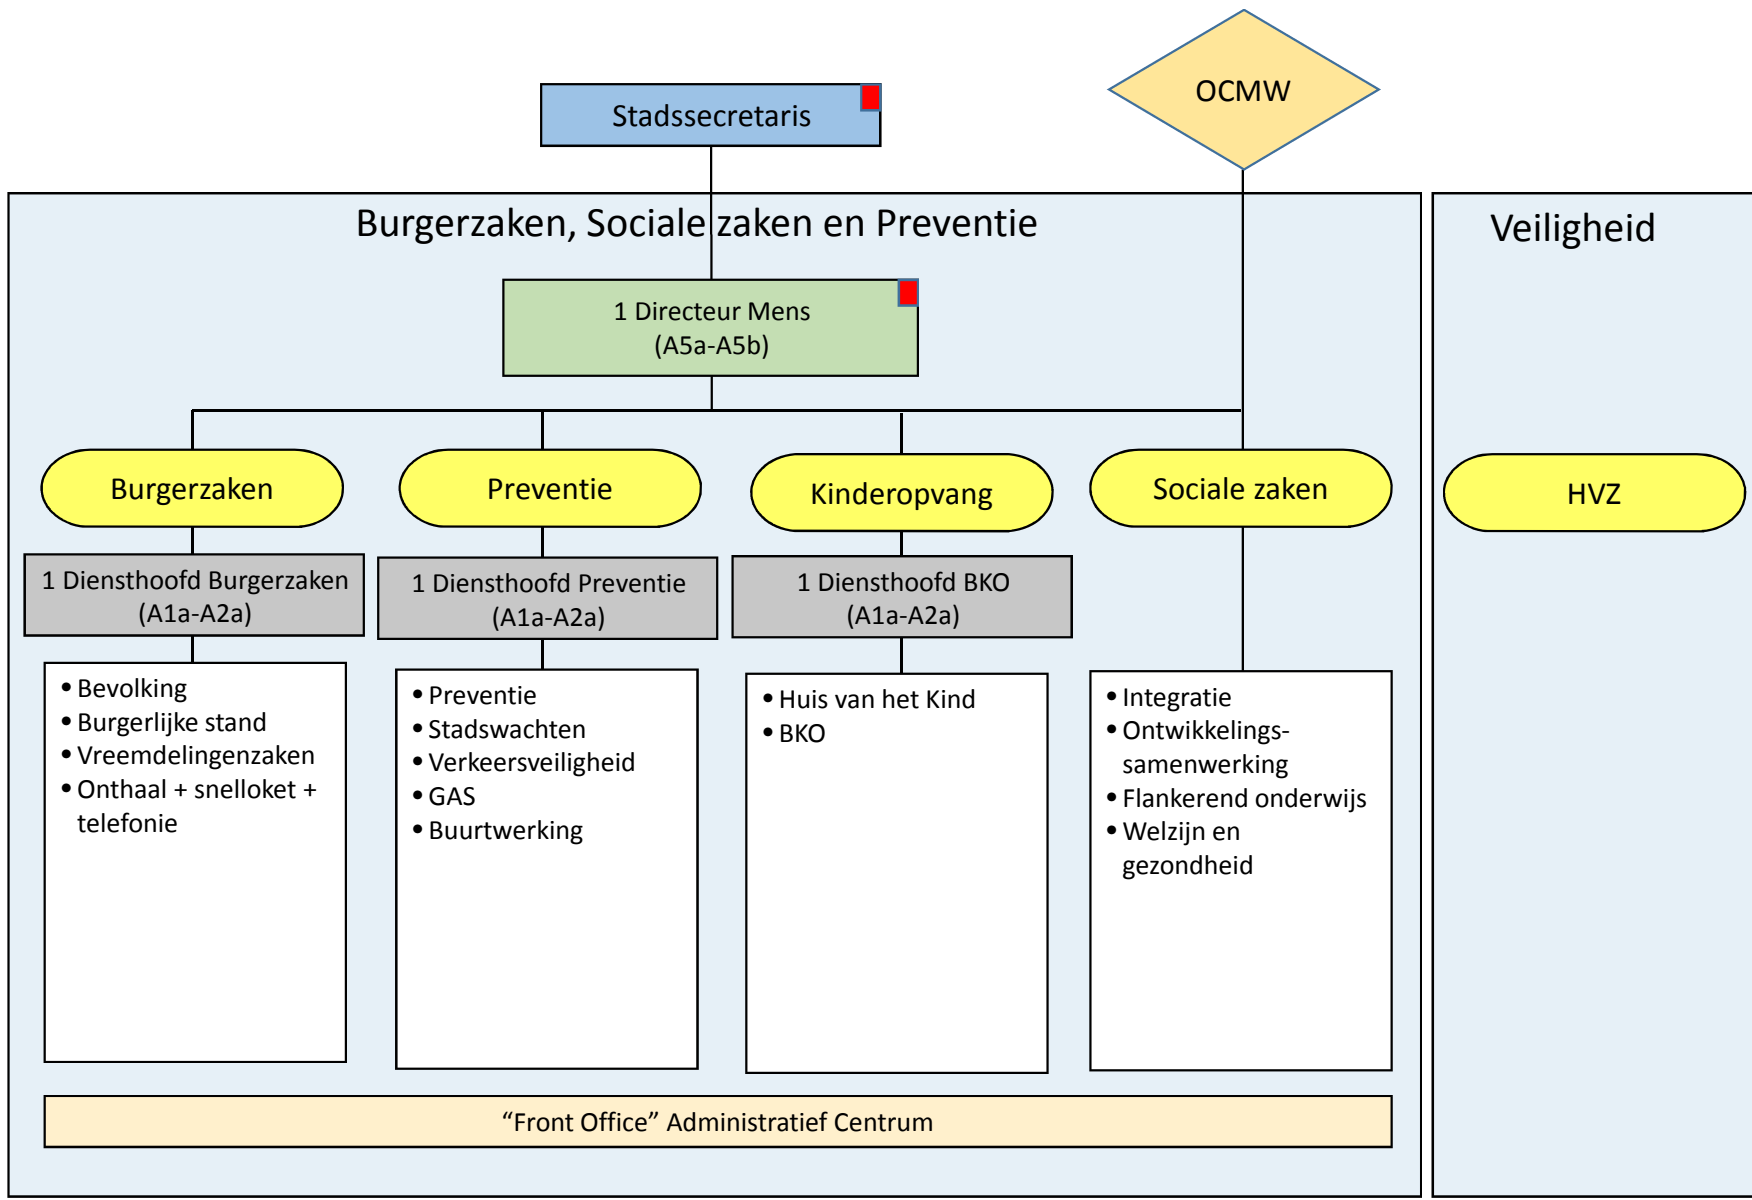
Stadssecretaris

OCMW

Burgerzaken, Sociale zaken en Preventie

1 Directeur Mens
(A5a-A5b)

Burgerzaken

1 Diensthoofd Burgerzaken
(A1a-A2a)

- Bevolking
- Burgerlijke stand
- Vreemdelingenzaken
- Onthaal + snelloket + telefonie

Preventie

1 Diensthoofd Preventie
(A1a-A2a)

- Preventie
- Stadswachten
- Verkeersveiligheid
- GAS
- Buurtwerking

Kinderopvang

1 Diensthoofd BKO
(A1a-A2a)

- Huis van het Kind
- BKO

Sociale zaken

- Integratie
- Ontwikkelings-samenwerking
- Flankerend onderwijs
- Welzijn en gezondheid

"Front Office" Administratief Centrum

Veiligheid

HVZ